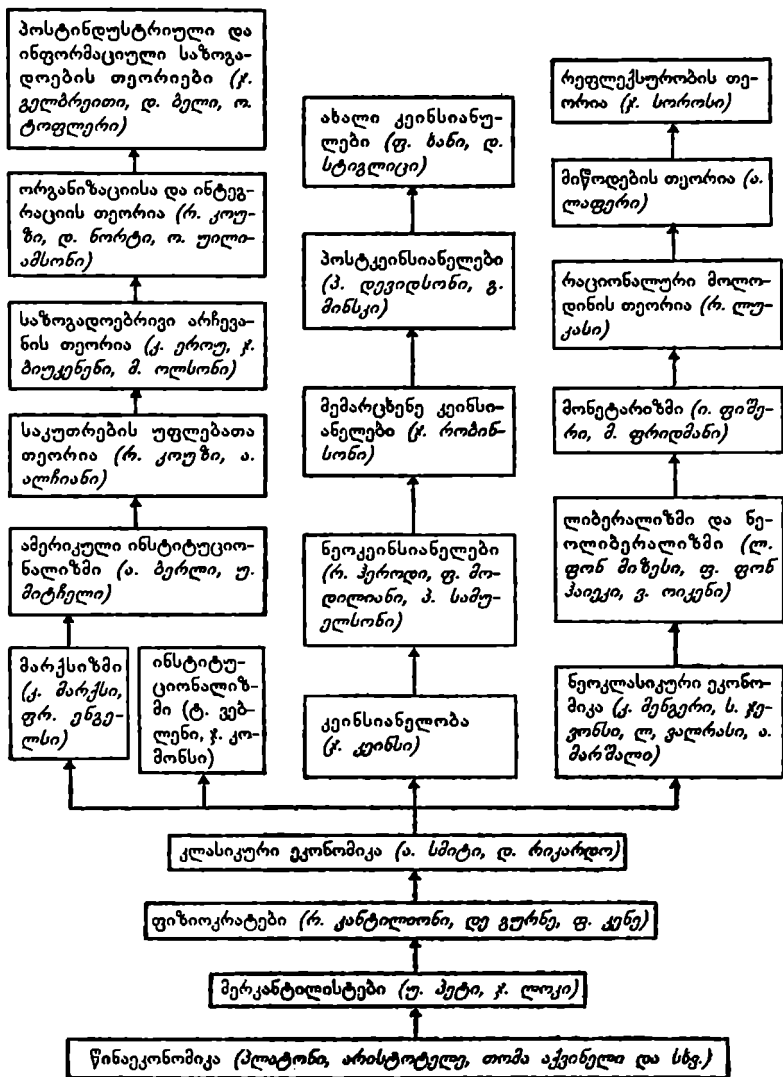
პოსტინდუსტრიული და ინფორმაციული საზოგადოების თეორიები (ჯ. გელბრეითი, დ. ბელი, ო. ტოფლერი)

ორგანიზაციისა და ინტეგრაციის თეორია (რ. კოუზი, დ. ნორტი, ო. უილიამსონი)

საზოგადოებრივი არჩევანის თეორია (კ. ეროუ, ჯ. ბიუკენენი, მ. ოლსონი)

საკუთრების უფლებათა თეორია (რ. კოუზი, ა. ალჩიანი)

ამერიკული ინსტიტუციონალიზმი (ა. ბერლი, უ. მიტჩელი)

მარქსიზმი (კ. მარქსი, ფრ. ენგელსი)

ინსტიტუციონალიზმი (ტ. ვებლენი, ჯ. კომონსი)

ახალი კეინსიანულები (ფ. ხანი, დ. სტიგლიცი)

პოსტკეინსიანელები (პ. დევიდსონი, გ. მინსკი)

მემარცხენე კეინსიანელები (ჯ. რობინსონი)

ნეოკეინსიანელები (რ. ჰეროდი, ფ. მოდილიანი, პ. სამუელსონი)

კეინსიანელობა (ჯ. კეინსი)

რეფლექსურობის თეორია (ჯ. სოროსი)

მიწოდების თეორია (ა. ლაფერი)

რაციონალური მოლოდინის თეორია (რ. ლუკასი)

მონეტარიზმი (ი. ფიშერი, მ. ფრიდმანი)

ლიბერალიზმი და ნეოლიბერალიზმი (ლ. ფონ მიზესი, ფ. ფონ ჰაიეკი, ვ. ოიკენი)

ნეოკლასიკური ეკონომიკა (კ. მენგერი, ს. ჯევონსი, ლ. ვალრასი, ა. მარშალი)

კლასიკური ეკონომიკა (ა. სმიტი, დ. რიკარდო)

ფიზიოკრატები (რ. კანტილიონი, ტიურგო, ფ. კენე)

მერკანტილისტები (უ. პეტი, ჯ. ლოკი)

წინაეკონომიკა (პლატონი, არისტოტელე, თომა აქვინელი და სხვ.)